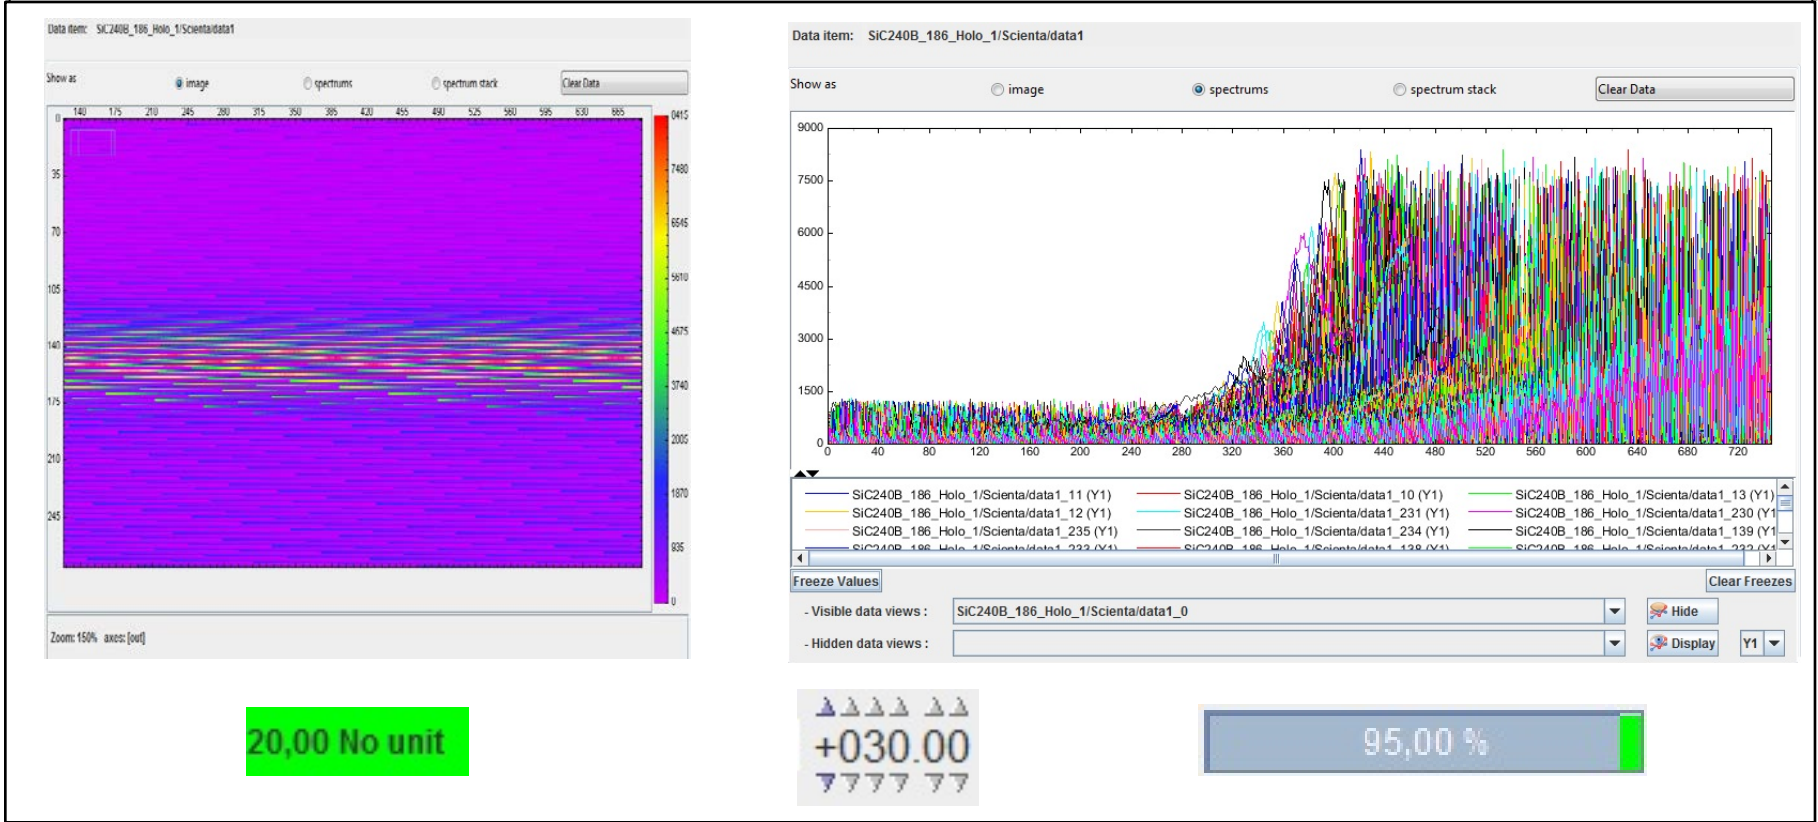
Data item: SiC240B_186_Holo_1/Scienta/data1

Show as
image
spectrums
spectrum stack
Clear Data

140 175 210 245 280 315 350 385 420 455 490 525 560 595 630 665

0 35 70 105 140 175 210 245

8415
7480
6545
5610
4675
3740
2805
1870
935
0

Zoom: 150% axes: [out]

Data item: SiC240B_186_Holo_1/Scienta/data1

Show as
image
spectrums
spectrum stack
Clear Data

9000
7500
6000
4500
3000
1500
0

0 40 80 120 160 200 240 280 320 360 400 440 480 520 560 600 640 680 720

SiC240B_186_Holo_1/Scienta/data1_11 (Y1)
SiC240B_186_Holo_1/Scienta/data1_10 (Y1)
SiC240B_186_Holo_1/Scienta/data1_13 (Y1)
SiC240B_186_Holo_1/Scienta/data1_12 (Y1)
SiC240B_186_Holo_1/Scienta/data1_231 (Y1)
SiC240B_186_Holo_1/Scienta/data1_230 (Y1
SiC240B_186_Holo_1/Scienta/data1_235 (Y1)
SiC240B_186_Holo_1/Scienta/data1_234 (Y1)
SiC240B_186_Holo_1/Scienta/data1_139 (Y1
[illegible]

Freeze Values
Clear Freezes
- Visible data views : SiC240B_186_Holo_1/Scienta/data1_0
Hide
- Hidden data views :
Display
Y1

20,00 No unit

+030.00

95,00 %